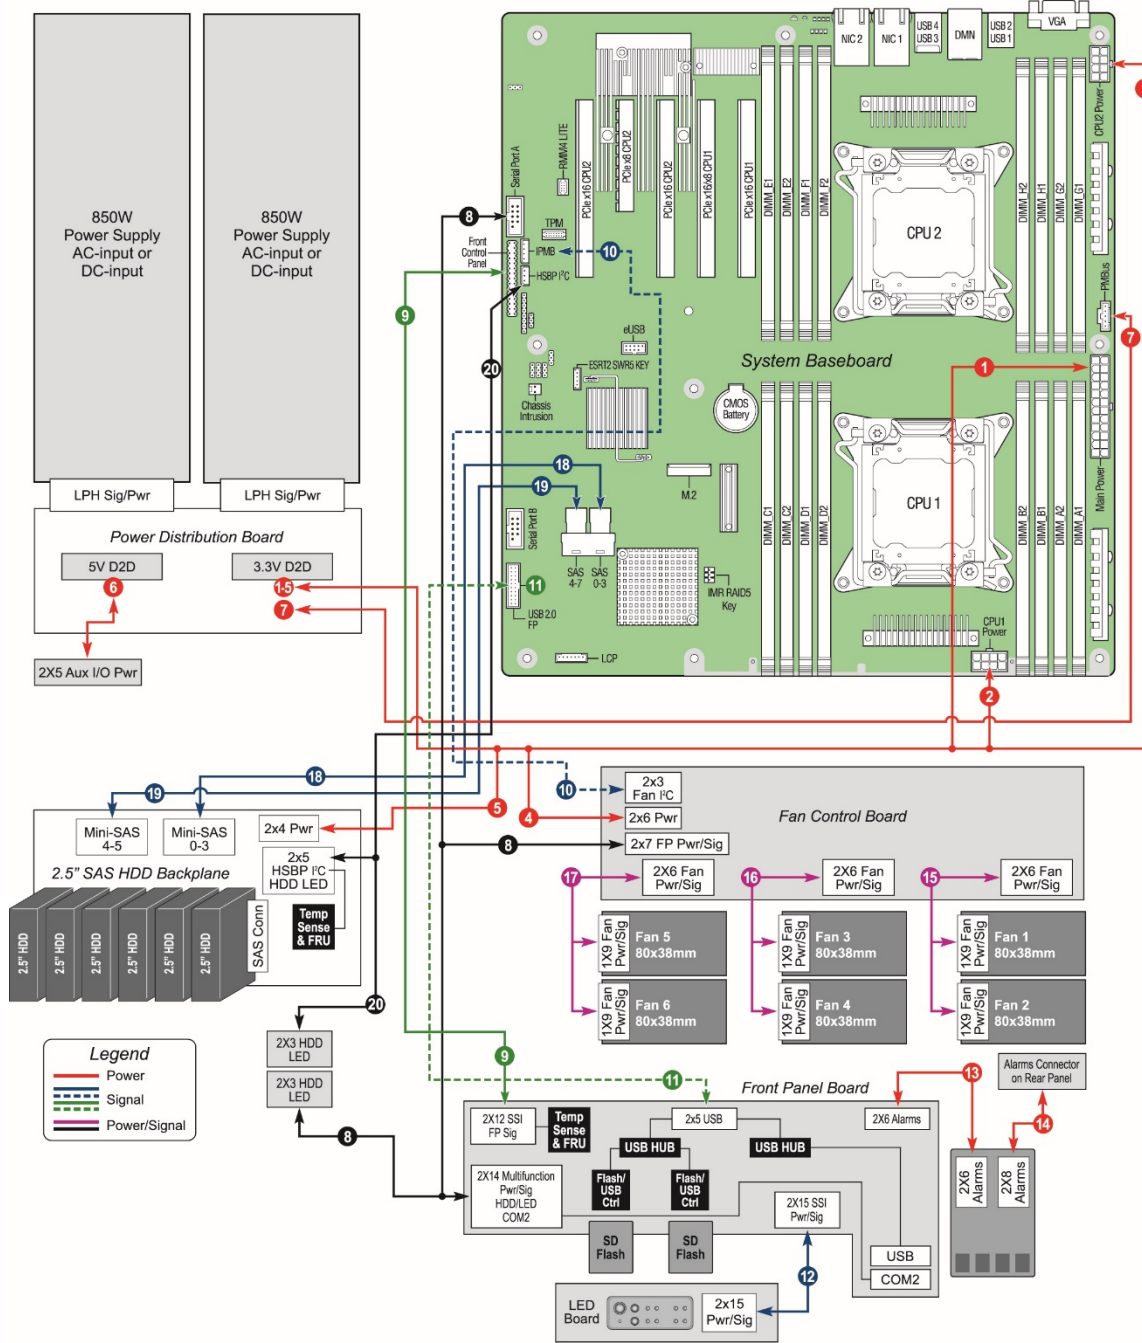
850W Power Supply AC-input or DC-input

850W Power Supply AC-input or DC-input

LPH Sig/Pwr

LPH Sig/Pwr

Power Distribution Board

5V D2D

3.3V D2D

6

1-5

7

2X5 Aux I/O Pwr

NIC 2
NIC 1
USB 4
USB 3
DMN
USB 2
USB 1
VGA

CPU2 Power

Serial Port A
RMM4 LITE
PCIe x16 CPU2
PCIe x8 CPU2
PCIe x16 CPU2
PCIe x16/x8 CPU1
PCIe x16 CPU1
DIMM E1
DIMM E2
DIMM F1
DIMM F2
DIMM H2
DIMM H1
DIMM G2
DIMM G1

8
TPM
Front Control Panel
IPMB
10
HSBP I²C
9
CPU 2
PMBus
7
eUSB
20
ESRT2 SW RS KEY
System Baseboard
1
Chassis Intrusion
CMOS Battery
Main Power
18
19
M.2
Serial Port B
DIMM C1
DIMM C2
DIMM D1
DIMM D2
CPU 1
DIMM B2
DIMM B1
DIMM A2
DIMM A1
SAS 4-7
SAS 0-3
11
IMR RAID5 Key
USB 2.0 FP
CPU1 Power
LCP
2

19
18
10
Mini-SAS 4-5
Mini-SAS 0-3
2x4 Pwr
5
4
2x3 Fan I²C
2x6 Pwr
Fan Control Board
8
2x7 FP Pwr/Sig
2.5" SAS HDD Backplane
2x5 HSBP I²C HDD LED
Temp Sense & FRU
SAS Conn
2.5" HDD
2.5" HDD
2.5" HDD
2.5" HDD
2.5" HDD
2.5" HDD

17
2X6 Fan Pwr/Sig
16
2X6 Fan Pwr/Sig
15
2X6 Fan Pwr/Sig
1X9 Fan Pwr/Sig
Fan 5 80x38mm
1X9 Fan Pwr/Sig
Fan 3 80x38mm
1X9 Fan Pwr/Sig
Fan 1 80x38mm
1X9 Fan Pwr/Sig
Fan 6 80x38mm
1X9 Fan Pwr/Sig
Fan 4 80x38mm
1X9 Fan Pwr/Sig
Fan 2 80x38mm

20
Legend
Power
Signal
Power/Signal
2X3 HDD LED
2X3 HDD LED
9
11
Front Panel Board
13
Alarms Connector on Rear Panel
14
2X12 SSI FP Sig
Temp Sense & FRU
2x5 USB
2X6 Alarms
USB HUB
USB HUB
8
2X14 Multifunction Pwr/Sig HDD/LED COM2
Flash/ USB Ctrl
Flash/ USB Ctrl
2X15 SSI Pwr/Sig
2X6 Alarms
2X8 Alarms
SD Flash
SD Flash
USB
COM2
12
LED Board
2x15 Pwr/Sig